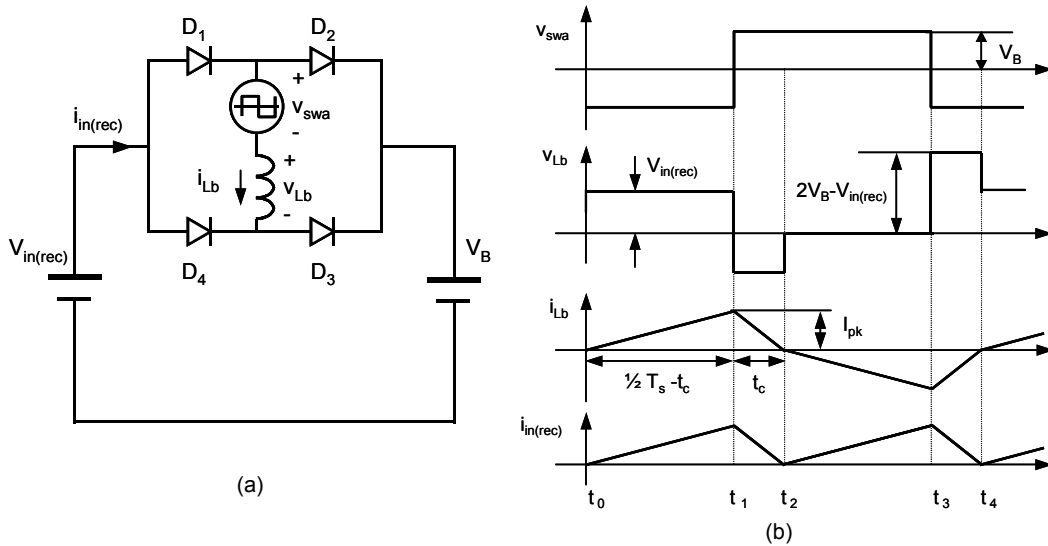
$D_1$
$D_2$
+
$v_{swa}$
-
$i_{in(rec)}$
$i_{Lb}$
+
$v_{Lb}$
-
$V_{in(rec)}$
$D_4$
$D_3$
$V_B$

(a)

$v_{swa}$
$V_B$
$v_{Lb}$
$V_{in(rec)}$
$2V_B$-$V_{in(rec)}$
$i_{Lb}$
$I_{pk}$
½ $T_s$ -$t_c$
$t_c$
$i_{in(rec)}$
$t_0$
$t_1$
$t_2$
$t_3$
$t_4$

(b)